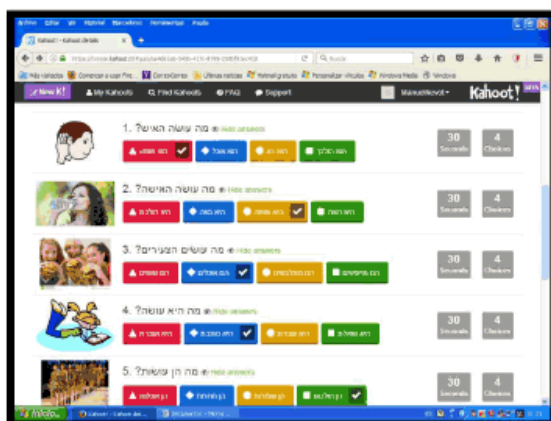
Kahoot - Kahoot details

New K! My Kahoots Find Kahoots FAQ Support Kahoot!

1. מה עושה האיש? Hide answers
30 Seconds 4 Choices

2. מה עושה האישה? Hide answers
30 Seconds 4 Choices

3. מה עושים הצעירים? Hide answers
30 Seconds 4 Choices

4. מה היא עושה? Hide answers
30 Seconds 4 Choices

5. מה הן עושות? Hide answers
30 Seconds 4 Choices

Inicio